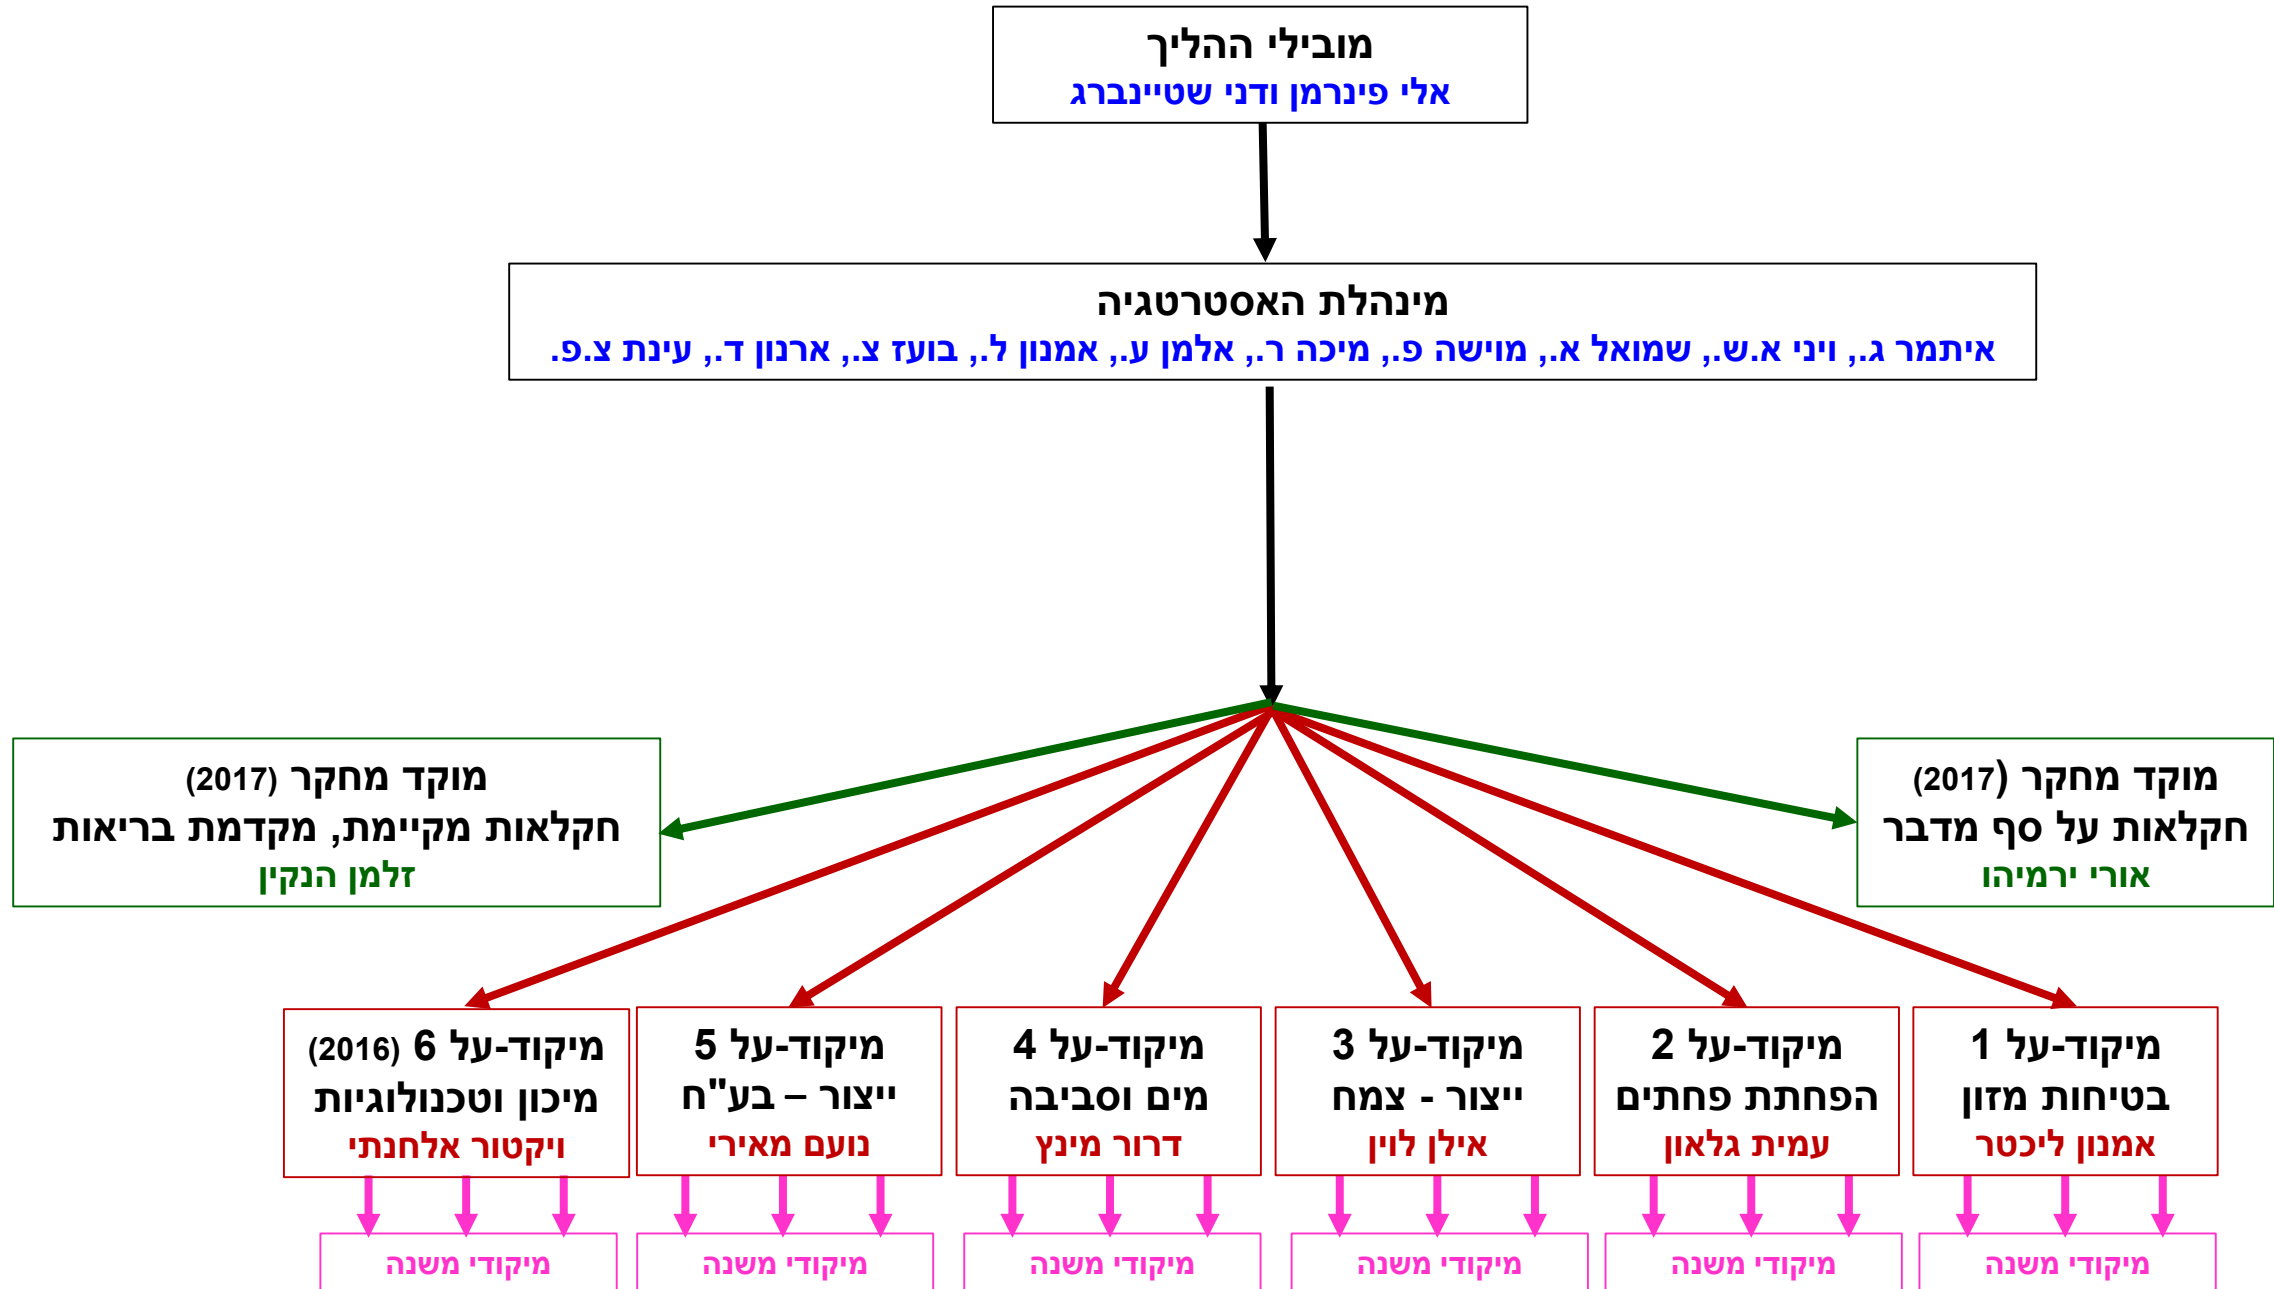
מובילי ההליך
אלי פינרמן ודני שטיינברג

מינהלת האסטרטגיה
איתמר ג., ויני א.ש., שמואל א., מושה פ., מיכה ר., אלמן ע., אמנון ל., בועז צ., ארנון ד., עינת צ.פ.

מוקד מחקר (2017)
חקלאות על ספר מדבר
אורי ירמיהו

מוקד מחקר (2017)
חקלאות מקיימת, מקדמת בריאות
זלמן הנקין

מיקוד-על 1
בטיחות מזון
אמנון ליכטר

מיקוד-על 2
הפחתת פחתים
עמית גלאון

מיקוד-על 3
ייצור - צמח
אילן לוין

מיקוד-על 4
מים וסביבה
דרור מינץ

מיקוד-על 5
ייצור – בע"ח
נועם מאירי

מיקוד-על 6 (2016)
מיכון וטכנולוגיות
ויקטור אלחנתי

מיקודי משנה

מיקודי משנה

מיקודי משנה

מיקודי משנה

מיקודי משנה

מיקודי משנה